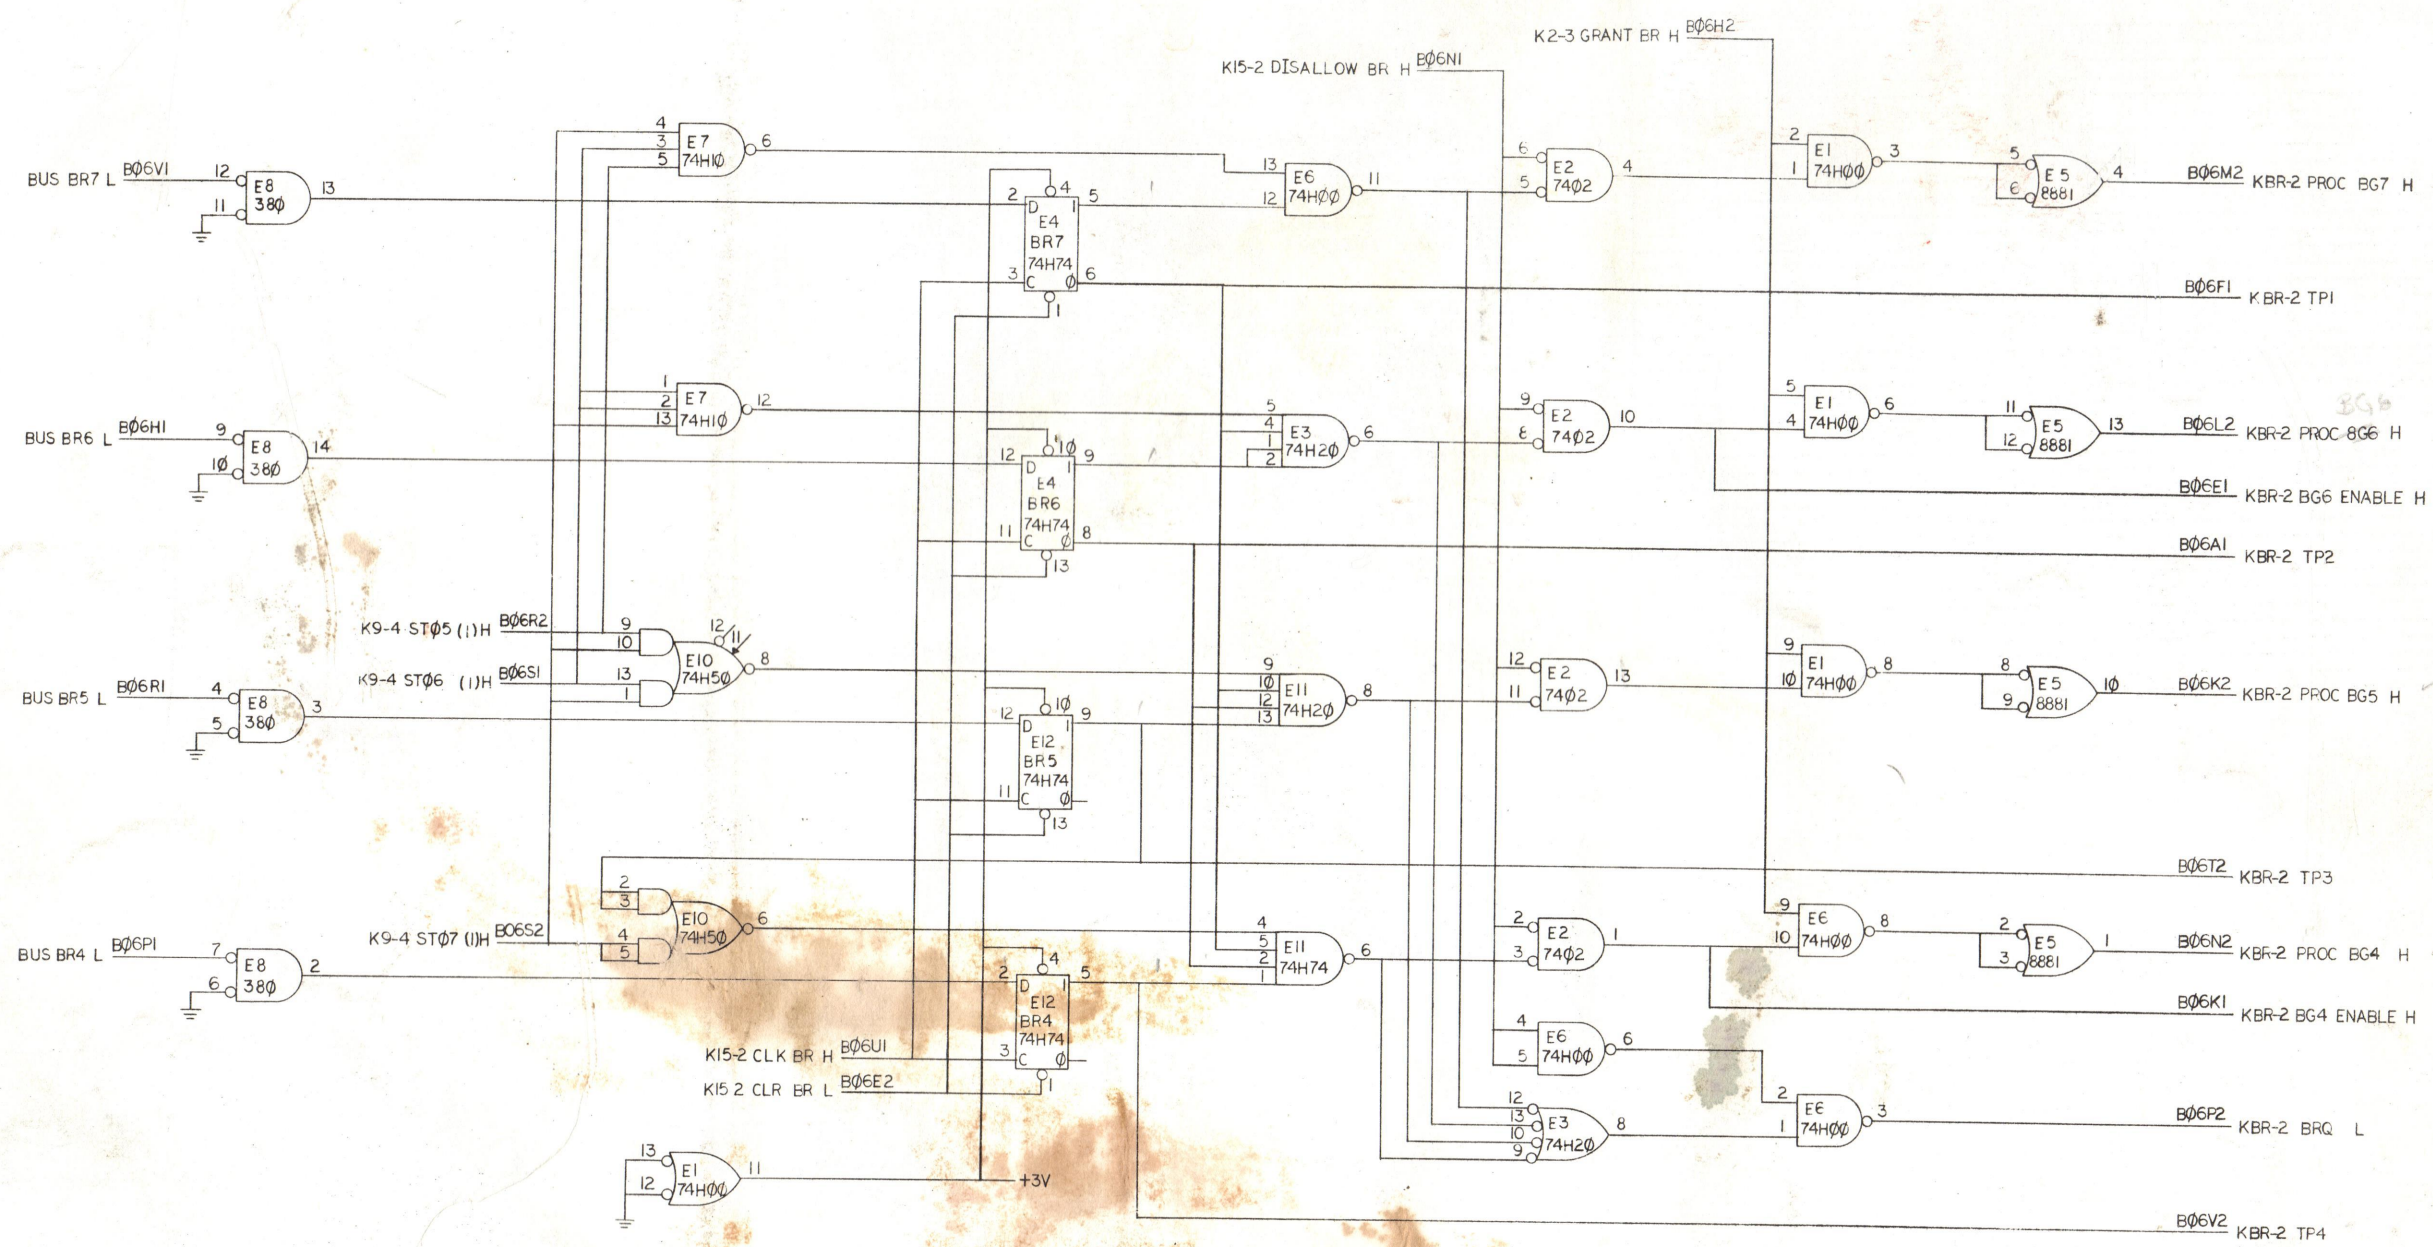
K2-3 GRANT BR H BØ6H2
K15-2 DISALLOW BR H BØ6N1

BUS BR7 L BØ6V1 12 11 E8 38Ø 13
4 3 5 E7 74H1Ø 6
2 4 5 D E4 BR7 74H74 1 3 C Ø 6 1
13 12 E6 74HØØ 11
6 5 E2 74Ø2 4
2 1 E1 74HØØ 3
5 6 E5 8881 4
BØ6M2 KBR-2 PROC BG7 H
BØ6F1 KBR-2 TP1

BUS BR6 L BØ6H1 9 1Ø E8 38Ø 14
1 2 13 E7 74H1Ø 12
12 1Ø D E4 BR6 74H74 1 9 11 C Ø 8 13
5 4 1 2 E3 74H2Ø 6
9 8 E2 74Ø2 1Ø
5 4 E1 74HØØ 6
11 12 E5 8881 13
BØ6L2 KBR-2 PROC BG6 H
BØ6E1 KBR-2 BG6 ENABLE H
BØ6A1 KBR-2 TP2

K9-4 STØ5 (1)H BØ6R2
K9-4 STØ6 (1)H BØ6S1
9 10 13 1 12 11 E10 74H5Ø 8
BUS BR5 L BØ6R1 4 5 E8 38Ø 3
12 1Ø D E12 BR5 74H74 1 9 11 C Ø 13
9 1Ø 12 13 E11 74H2Ø 8
12 11 E2 74Ø2 13
9 1Ø E1 74HØØ 8
8 9 E5 8881 1Ø
BØ6K2 KBR-2 PROC BG5 H
BØ6T2 KBR-2 TP3

2 3 4 5 E10 74H5Ø 6
K9-4 STØ7 (1)H BØ6S2
BUS BR4 L BØ6P1 7 6 E8 38Ø 2
2 4 5 D E12 BR4 74H74 1 3 C Ø 1
4 5 2 1 E11 74H74 6
2 3 E2 74Ø2 1
9 1Ø E6 74HØØ 8
2 3 E5 8881 1
BØ6N2 KBR-2 PROC BG4 H
BØ6K1 KBR-2 BG4 ENABLE H
4 5 E6 74HØØ 6
12 13 1Ø 9 E3 74H2Ø 8
2 1 E6 74HØØ 3
BØ6P2 KBR-2 BRQ L
K15-2 CLK BR H BØ6U1
K15 2 CLR BR L BØ6E2
13 12 E1 74HØØ 11
+3V
BØ6V2 KBR-2 TP4